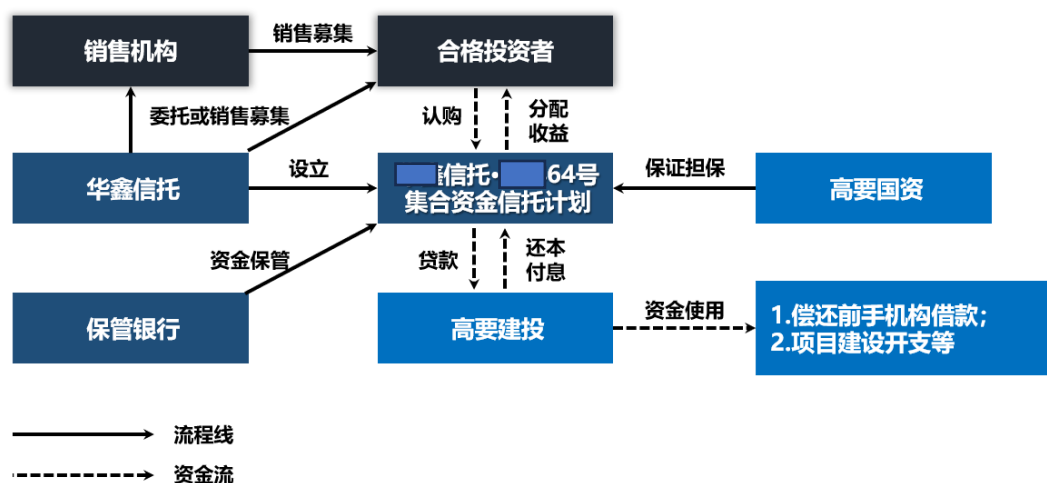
销售机构

销售募集

合格投资者

委托或销售募集

认购

分配收益

华鑫信托

设立

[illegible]信托·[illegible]64号集合资金信托计划

保证担保

高要国资

资金保管

贷款

还本付息

保管银行

高要建投

资金使用

1.偿还前手机构借款；
2.项目建设开支等

流程线

资金流